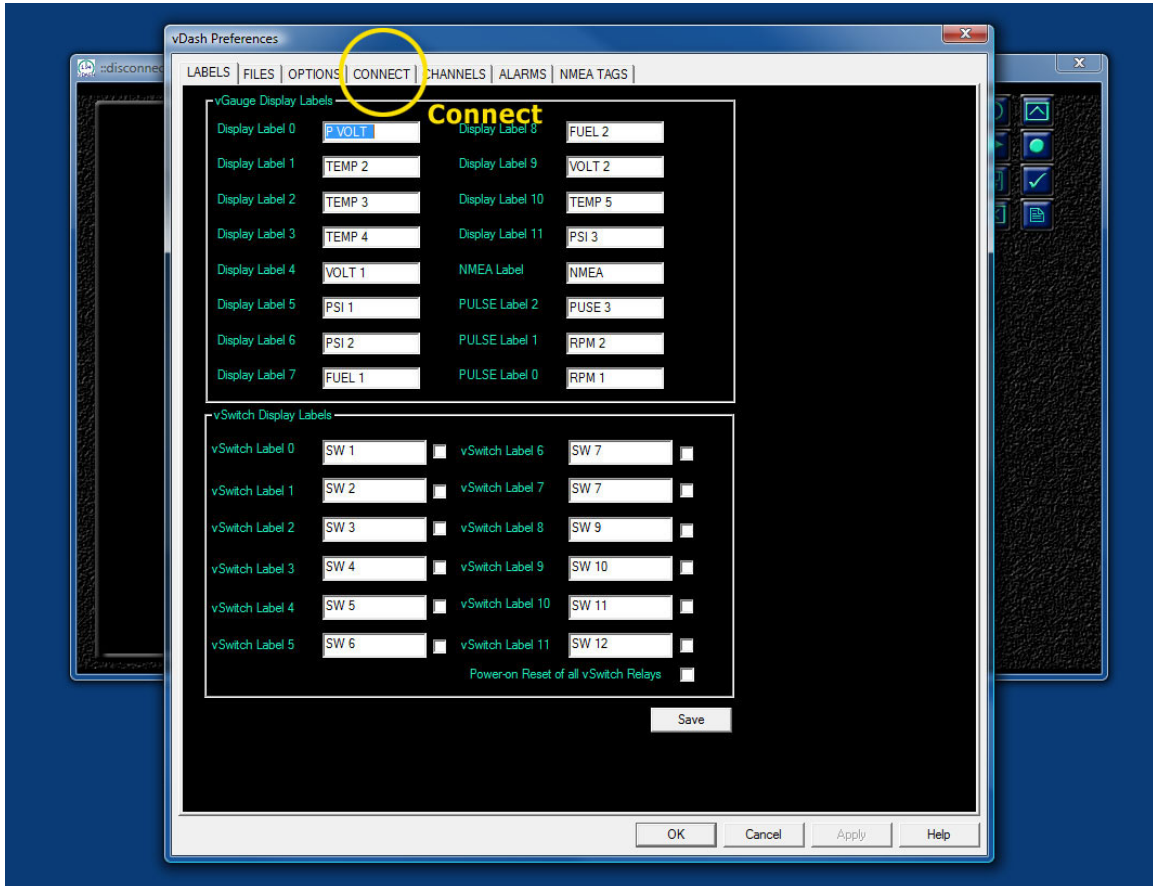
::disconnec

vDash Preferences

LABELS | FILES | OPTIONS | CONNECT | CHANNELS | ALARMS | NMEA TAGS

Connect

vGauge Display Labels

| | | | |
|---|---|---|---|
| Display Label 0 | P VOLT | Display Label 8 | FUEL 2 |
| Display Label 1 | TEMP 2 | Display Label 9 | VOLT 2 |
| Display Label 2 | TEMP 3 | Display Label 10 | TEMP 5 |
| Display Label 3 | TEMP 4 | Display Label 11 | PSI 3 |
| Display Label 4 | VOLT 1 | NMEA Label | NMEA |
| Display Label 5 | PSI 1 | PULSE Label 2 | PUSE 3 |
| Display Label 6 | PSI 2 | PULSE Label 1 | RPM 2 |
| Display Label 7 | FUEL 1 | PULSE Label 0 | RPM 1 |

vSwitch Display Labels

| | | | |
|---|---|---|---|
| vSwitch Label 0 | SW 1 | vSwitch Label 6 | SW 7 |
| vSwitch Label 1 | SW 2 | vSwitch Label 7 | SW 7 |
| vSwitch Label 2 | SW 3 | vSwitch Label 8 | SW 9 |
| vSwitch Label 3 | SW 4 | vSwitch Label 9 | SW 10 |
| vSwitch Label 4 | SW 5 | vSwitch Label 10 | SW 11 |
| vSwitch Label 5 | SW 6 | vSwitch Label 11 | SW 12 |

Power-on Reset of all vSwitch Relays

Save

OK Cancel Apply Help